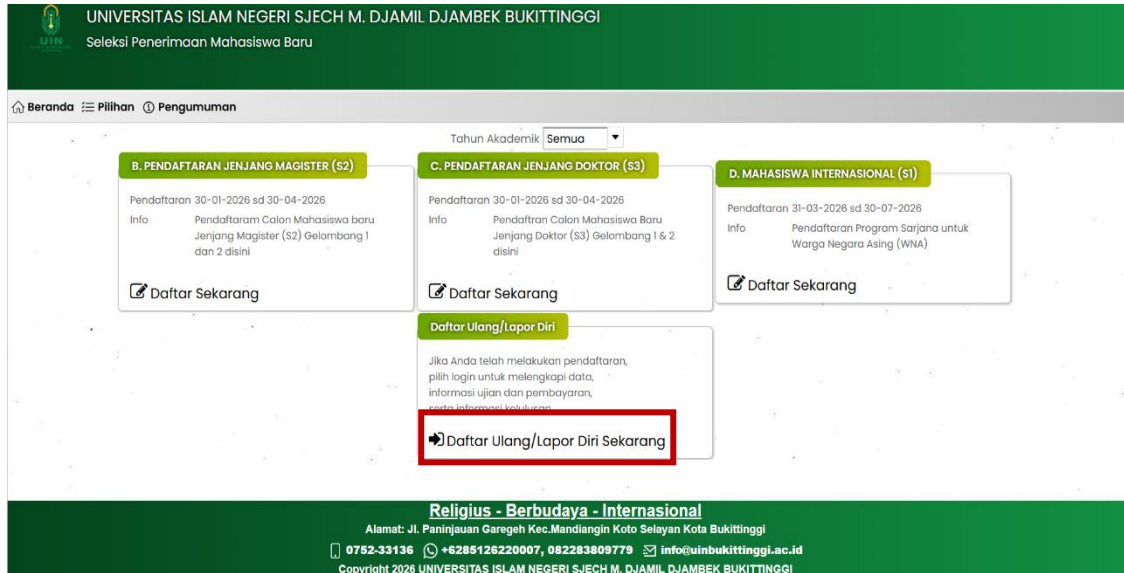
UIN

UNIVERSITAS ISLAM NEGERI SJECH M. DJAMIL DJAMBEK BUKITTINGGI
Seleksi Penerimaan Mahasiswa Baru

Beranda Pilihan Pengumuman

Tahun Akademik Semua

B. PENDAFTARAN JENJANG MAGISTER (S2)

Pendaftaran 30-01-2026 sd 30-04-2026
Info Pendaftaram Calon Mahasiswa baru Jenjang Magister (S2) Gelombang 1 dan 2 disini

Daftar Sekarang

C. PENDAFTARAN JENJANG DOKTOR (S3)

Pendaftaran 30-01-2026 sd 30-04-2026
Info Pendaftran Calon Mahasiswa Baru Jenjang Doktor (S3) Gelombang 1 & 2 disini

Daftar Sekarang

D. MAHASISWA INTERNASIONAL (S1)

Pendaftaran 31-03-2026 sd 30-07-2026
Info Pendaftaran Program Sarjana untuk Warga Negara Asing (WNA)

Daftar Sekarang

Daftar Ulang/Lapor Diri

Jika Anda telah melakukan pendaftaran, pilih login untuk melengkapi data, informasi ujian dan pembayaran, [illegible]

Daftar Ulang/Lapor Diri Sekarang

Religius - Berbudaya - Internasional
Alamat: Jl. Paninjauan Garegeh Kec.Mandiangin Koto Selayan Kota Bukittinggi
0752-33136 +6285126220007, 082283809779 info@uinbukittinggi.ac.id
Copyright 2026 UNIVERSITAS ISLAM NEGERI SJECH M. DJAMIL DJAMBEK BUKITTINGGI